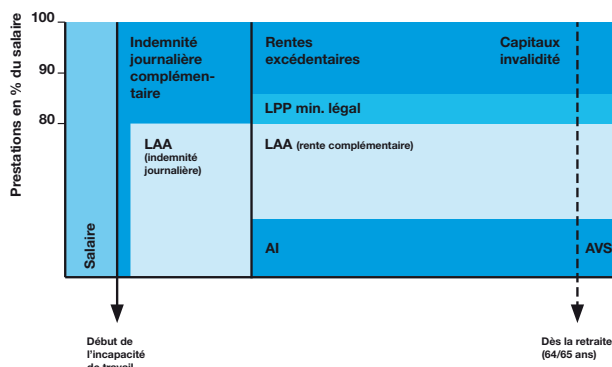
Prestations en % du salaire

100

90

80

Salaire

Indemnité journalière complémentaire

LAA (indemnité journalière)

Rentes excédentaires

Capitaux invalidité

LPP min. légal

LAA (rente complémentaire)

AI

AVS

Début de l'incapacité de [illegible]

Dès la retraite (64/65 ans)